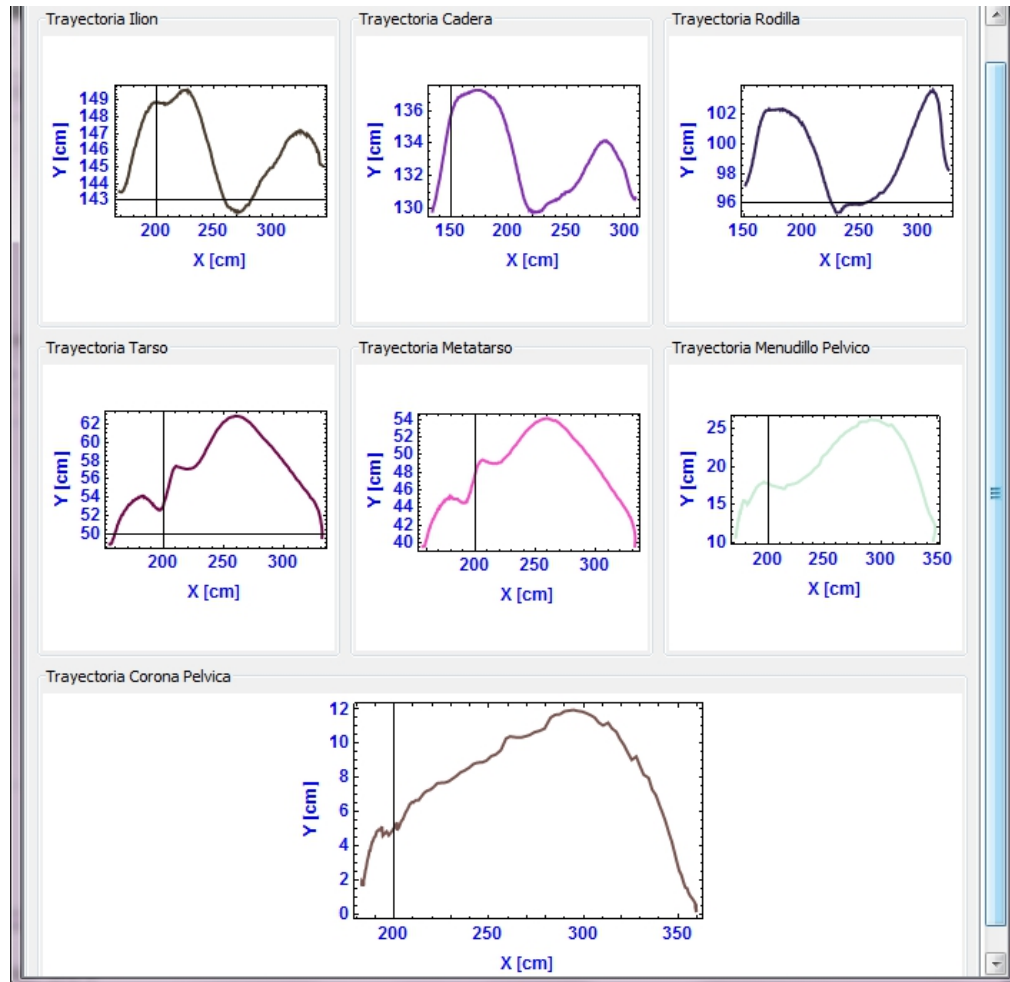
Trayectoria Ilion

Y [cm]
149
148
147
146
145
144
143
200 250 300
X [cm]

Trayectoria Cadera

Y [cm]
136
134
132
130
150 200 250 300
X [cm]

Trayectoria Rodilla

Y [cm]
102
100
98
96
150 200 250 300
X [cm]

Trayectoria Tarso

Y [cm]
62
60
58
56
54
52
50
200 250 300
X [cm]

Trayectoria Metatarso

Y [cm]
54
52
50
48
46
44
42
40
200 250 300
X [cm]

Trayectoria Menudillo Pelvico

Y [cm]
25
20
15
10
200 250 300 350
X [cm]

Trayectoria Corona Pelvica

Y [cm]
12
10
8
6
4
2
0
200 250 300 350
X [cm]